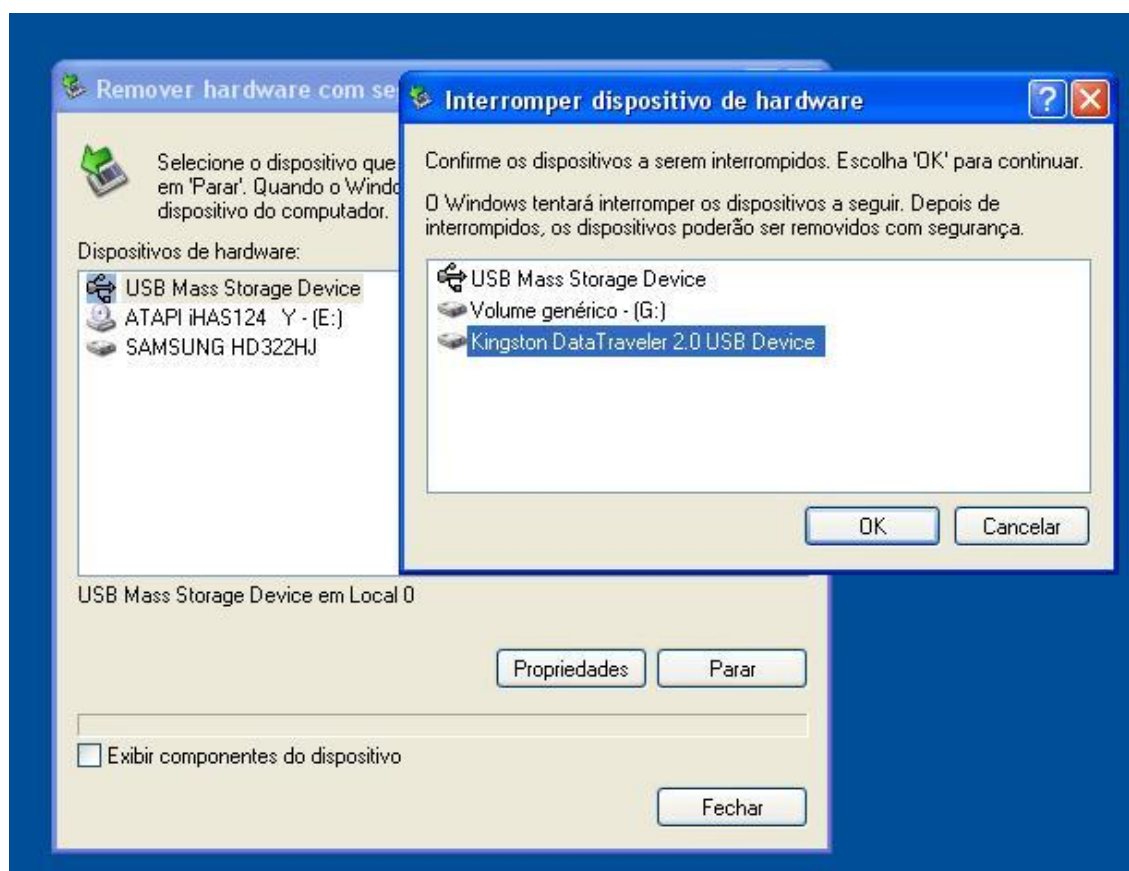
Remover hardware com se

Selecione o dispositivo que em 'Parar'. Quando o Windo dispositivo do computador.

Dispositivos de hardware:

USB Mass Storage Device
ATAPI iHAS124 Y - (E:)
SAMSUNG HD322HJ

USB Mass Storage Device em Local 0

Propriedades

Parar

Exibir componentes do dispositivo

Fechar

Interromper dispositivo de hardware

?

Confirme os dispositivos a serem interrompidos. Escolha 'OK' para continuar.

O Windows tentará interromper os dispositivos a seguir. Depois de interrompidos, os dispositivos poderão ser removidos com segurança.

USB Mass Storage Device
Volume genérico - (G:)
Kingston DataTraveler 2.0 USB Device

OK

Cancelar